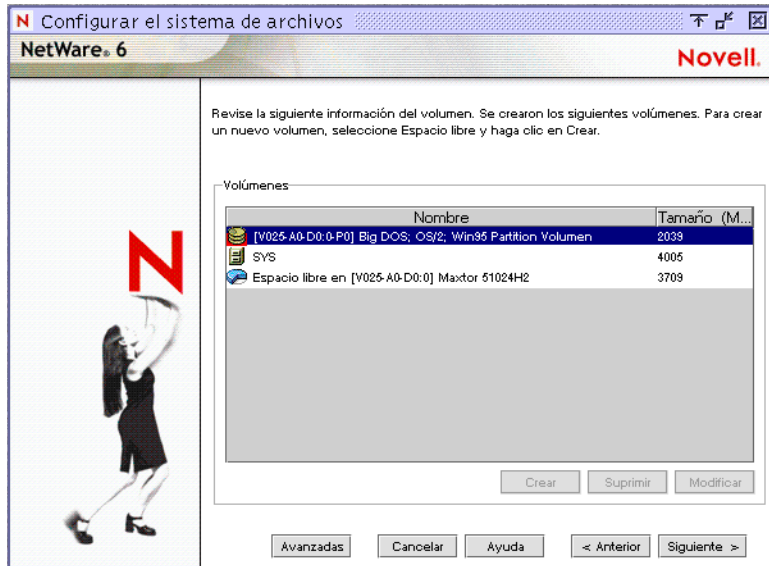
N Configurar el sistema de archivos

NetWare 6

Novell.

N

Revise la siguiente información del volumen. Se crearon los siguientes volúmenes. Para crear un nuevo volumen, seleccione Espacio libre y haga clic en Crear.

Volúmenes

| Nombre | Tamaño (M... |
|---|---|
| [V025-A0-D0:0-P0] Big DOS; OS/2; Win95 Partition Volumen | 2039 |
| SYS | 4005 |
| Espacio libre en [V025-A0-D0:0] Maxtor 51024H2 | 3709 |

Crear Suprimir Modificar

Avanzadas Cancelar Ayuda < Anterior Siguiente >